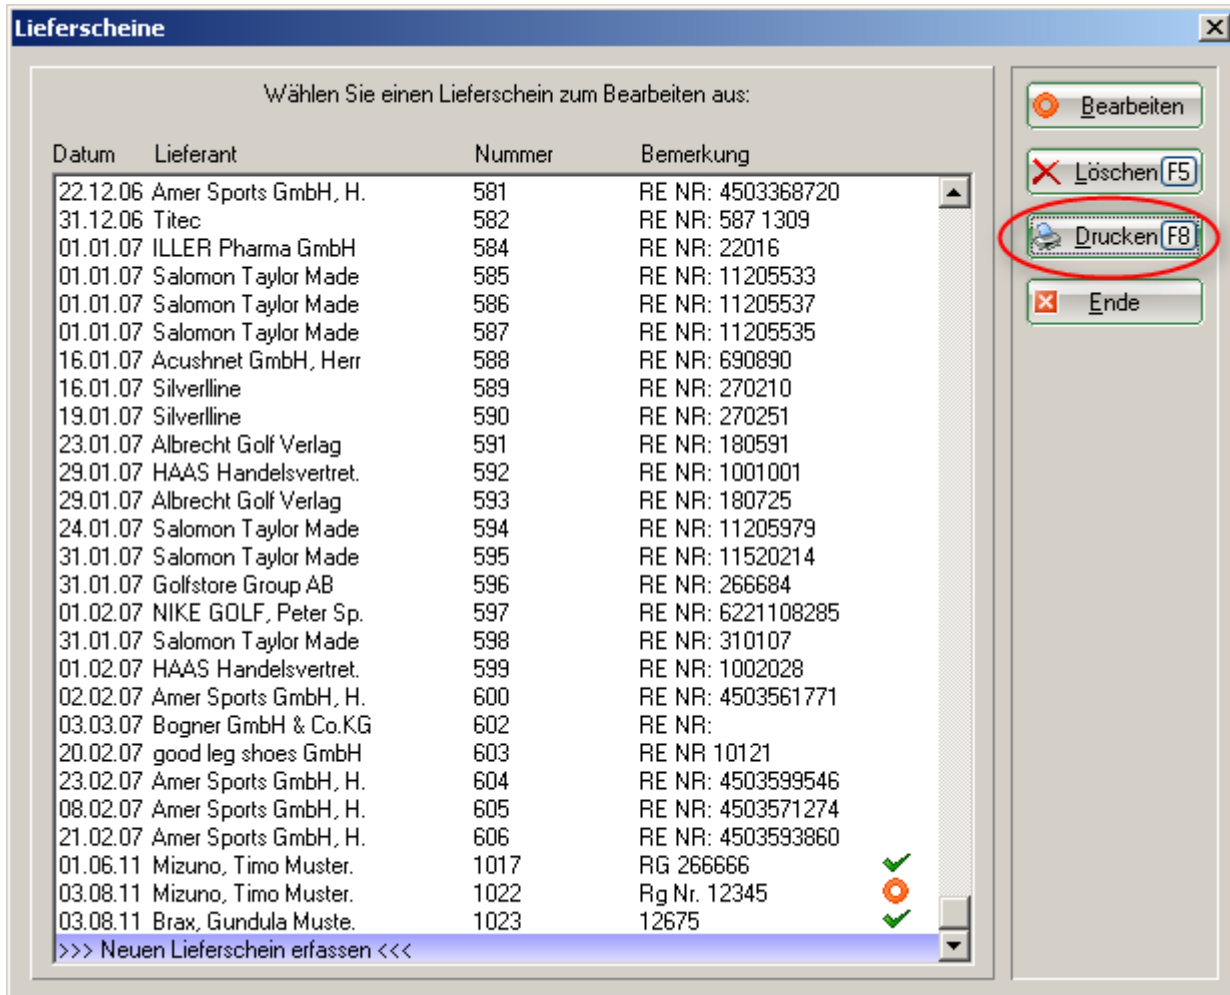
Lieferscheine

Wählen Sie einen Lieferschein zum Bearbeiten aus:

| Datum | Lieferant | Nummer | Bemerkung |
|---|---|---|---|
| 22.12.06 | Amer Sports GmbH, H. | 581 | RE NR: 4503368720 |
| 31.12.06 | Titec | 582 | RE NR: 587 1309 |
| 01.01.07 | ILLER Pharma GmbH | 584 | RE NR: 22016 |
| 01.01.07 | Salomon Taylor Made | 585 | RE NR: 11205533 |
| 01.01.07 | Salomon Taylor Made | 586 | RE NR: 11205537 |
| 01.01.07 | Salomon Taylor Made | 587 | RE NR: 11205535 |
| 16.01.07 | Acushnet GmbH, Herr | 588 | RE NR: 690890 |
| 16.01.07 | Silverlline | 589 | RE NR: 270210 |
| 19.01.07 | Silverlline | 590 | RE NR: 270251 |
| 23.01.07 | Albrecht Golf Verlag | 591 | RE NR: 180591 |
| 29.01.07 | HAAS Handelsvertret. | 592 | RE NR: 1001001 |
| 29.01.07 | Albrecht Golf Verlag | 593 | RE NR: 180725 |
| 24.01.07 | Salomon Taylor Made | 594 | RE NR: 11205979 |
| 31.01.07 | Salomon Taylor Made | 595 | RE NR: 11520214 |
| 31.01.07 | Golfstore Group AB | 596 | RE NR: 266684 |
| 01.02.07 | NIKE GOLF, Peter Sp. | 597 | RE NR: 6221108285 |
| 31.01.07 | Salomon Taylor Made | 598 | RE NR: 310107 |
| 01.02.07 | HAAS Handelsvertret. | 599 | RE NR: 1002028 |
| 02.02.07 | Amer Sports GmbH, H. | 600 | RE NR: 4503561771 |
| 03.03.07 | Bogner GmbH & Co.KG | 602 | RE NR: |
| 20.02.07 | good leg shoes GmbH | 603 | RE NR 10121 |
| 23.02.07 | Amer Sports GmbH, H. | 604 | RE NR: 4503599546 |
| 08.02.07 | Amer Sports GmbH, H. | 605 | RE NR: 4503571274 |
| 21.02.07 | Amer Sports GmbH, H. | 606 | RE NR: 4503593860 |
| 01.06.11 | Mizuno, Timo Muster. | 1017 | RG 266666 |
| 03.08.11 | Mizuno, Timo Muster. | 1022 | Rg Nr. 12345 |
| 03.08.11 | Brax, Gundula Muste. | 1023 | 12675 |

>>> Neuen Lieferschein erfassen <<<

Bearbeiten
Löschen F5
Drucken F8
Ende